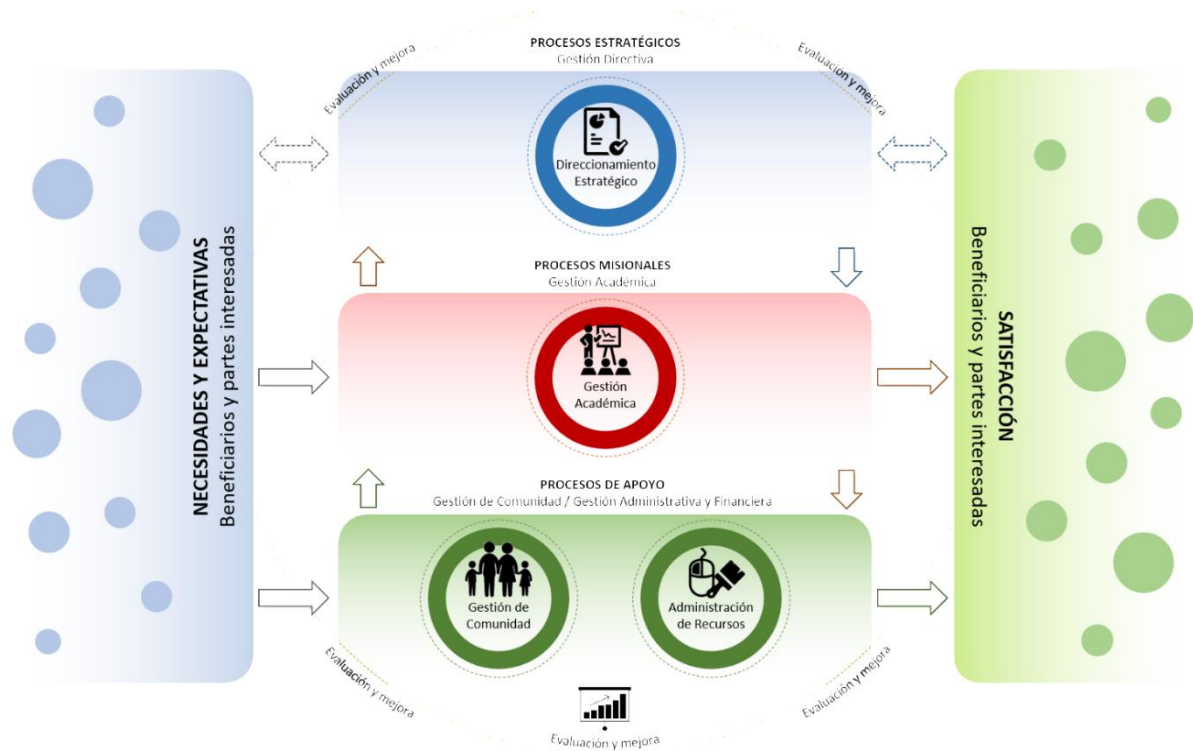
NECESIDADES Y EXPECTATIVAS
Beneficiarios y partes interesadas

Evaluación y mejora

PROCESOS ESTRATÉGICOS
Gestión Directiva

Evaluación y mejora

Direccionamiento Estratégico

PROCESOS MISIONALES
Gestión Académica

Gestión Académica

PROCESOS DE APOYO
Gestión de Comunidad / Gestión Administrativa y Financiera

Gestión de Comunidad

Administración de Recursos

Evaluación y mejora

Evaluación y mejora

Evaluación y mejora

SATISFACCIÓN
Beneficiarios y partes interesadas